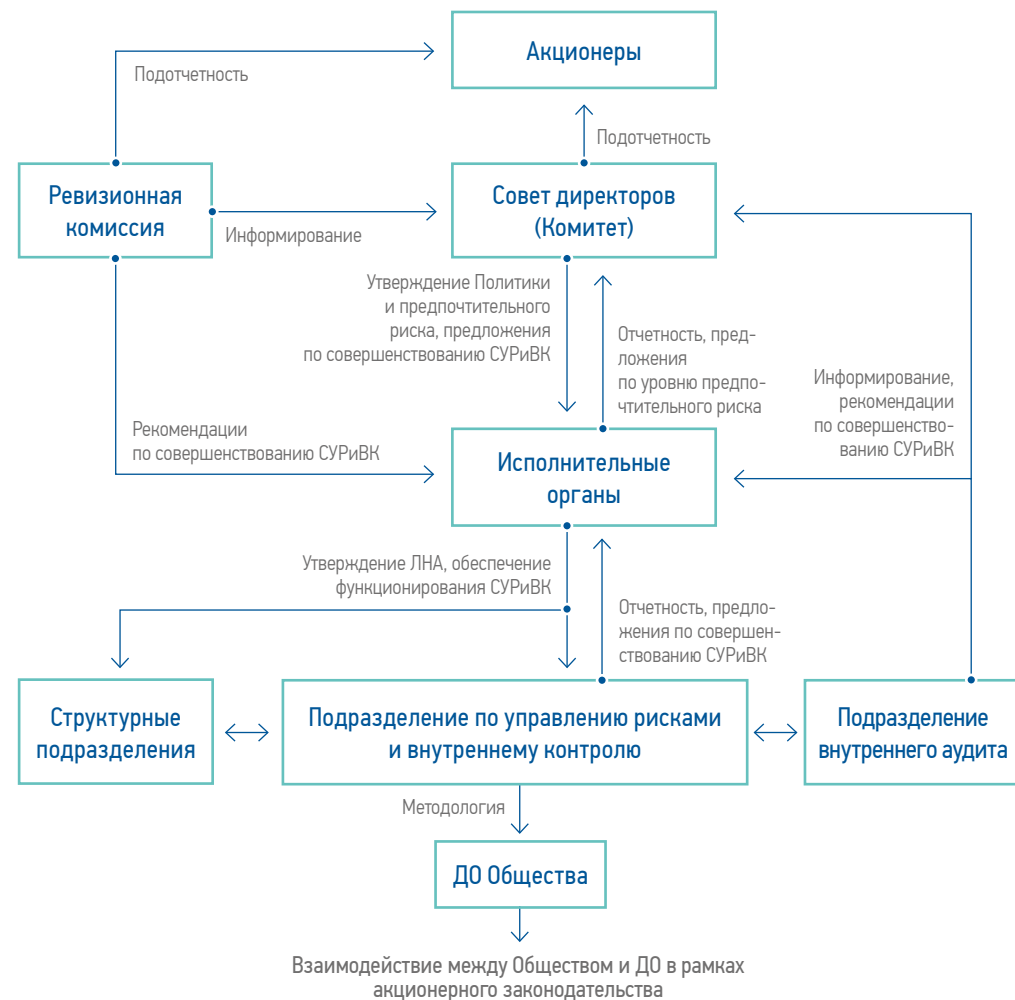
Акционеры

Подотчетность

Подотчетность

Ревизионная комиссия

Информирование

Совет директоров (Комитет)

Утверждение Политики и предпочтительного риска, предложения по совершенствованию СУРиВК

Отчетность, предложения по уровню предпочтительного риска

Информирование, рекомендации по совершенствованию СУРиВК

Рекомендации по совершенствованию СУРиВК

Исполнительные органы

Утверждение ЛНА, обеспечение функционирования СУРиВК

Отчетность, предложения по совершенствованию СУРиВК

Структурные подразделения

Подразделение по управлению рисками и внутреннему контролю

Подразделение внутреннего аудита

Методология

ДО Общества

Взаимодействие между Обществом и ДО в рамках акционерного законодательства